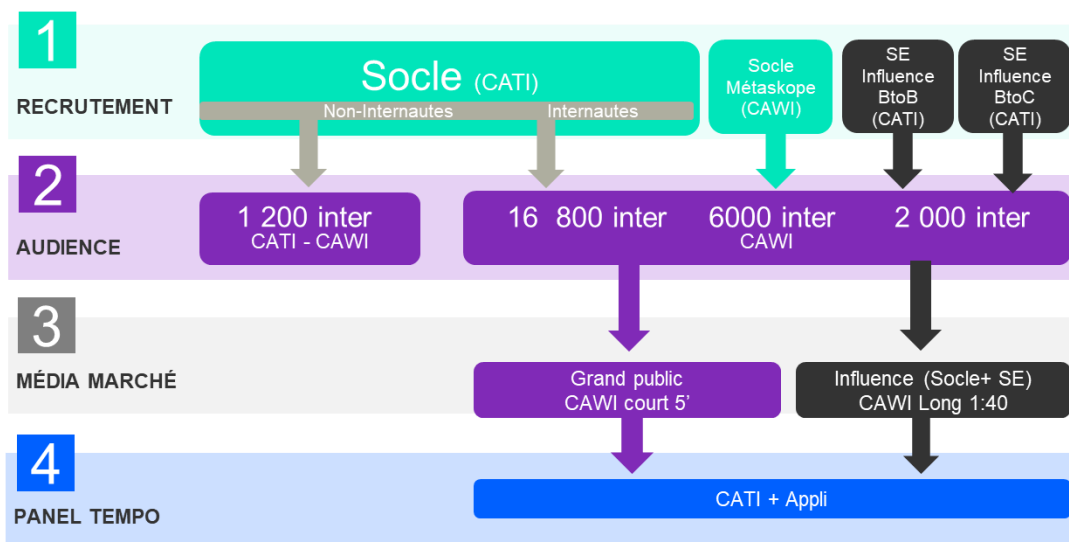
1
RECRUTEMENT

Socle (CATI)
Non-Internautes
Internautes

Socle Métaskope (CAWI)

SE Influence BtoB (CATI)

SE Influence BtoC (CATI)

2
AUDIENCE

1 200 inter
CATI - CAWI

16 800 inter
6000 inter
CAWI
2 000 inter

3
MÉDIA MARCHÉ

Grand public
CAWI court 5'

Influence (Socle+ SE)
CAWI Long 1:40

4
PANEL TEMPO

CATI + Appli